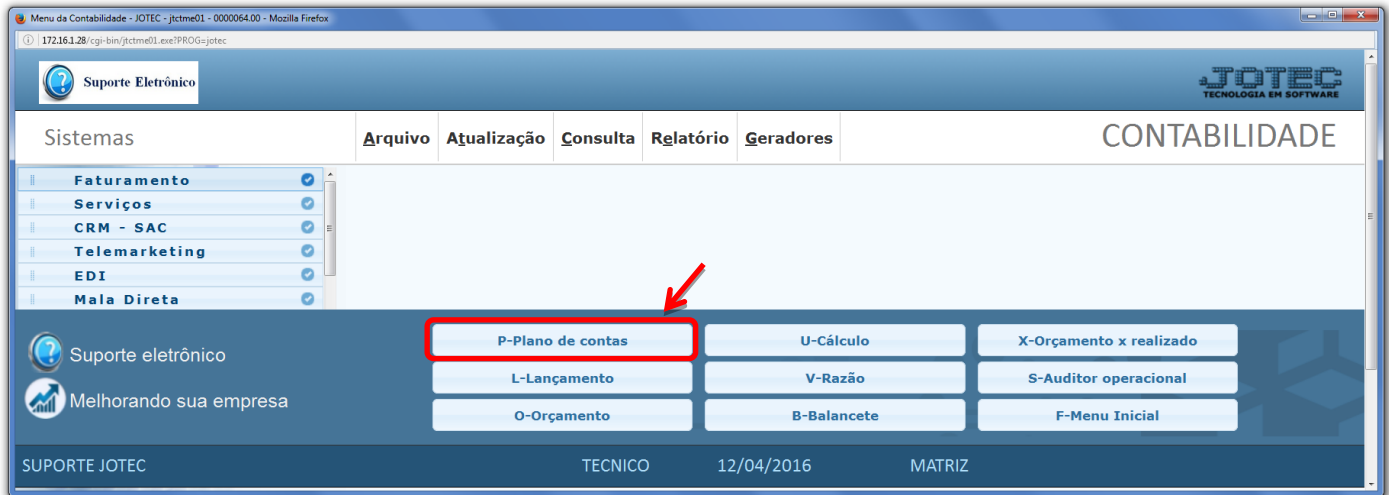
Menu da Contabilidade - JOTEC - jtctme01 - 0000064.00 - Mozilla Firefox

172.16.1.28/cgi-bin/jtctme01.exe?PROG=jotec

Suporte Eletrônico

JOTEC
TECNOLOGIA EM SOFTWARE

Sistemas

Arquivo Atualização Consulta Relatório Geradores

CONTABILIDADE

Faturamento
Serviços
CRM - SAC
Telemarketing
EDI
Mala Direta

Suporte eletrônico

Melhorando sua empresa

P-Plano de contas
U-Cálculo
X-Orçamento x realizado
L-Lançamento
V-Razão
S-Auditor operacional
O-Orçamento
B-Balancete
F-Menu Inicial

SUPORTE JOTEC
TECNICO
12/04/2016
MATRIZ